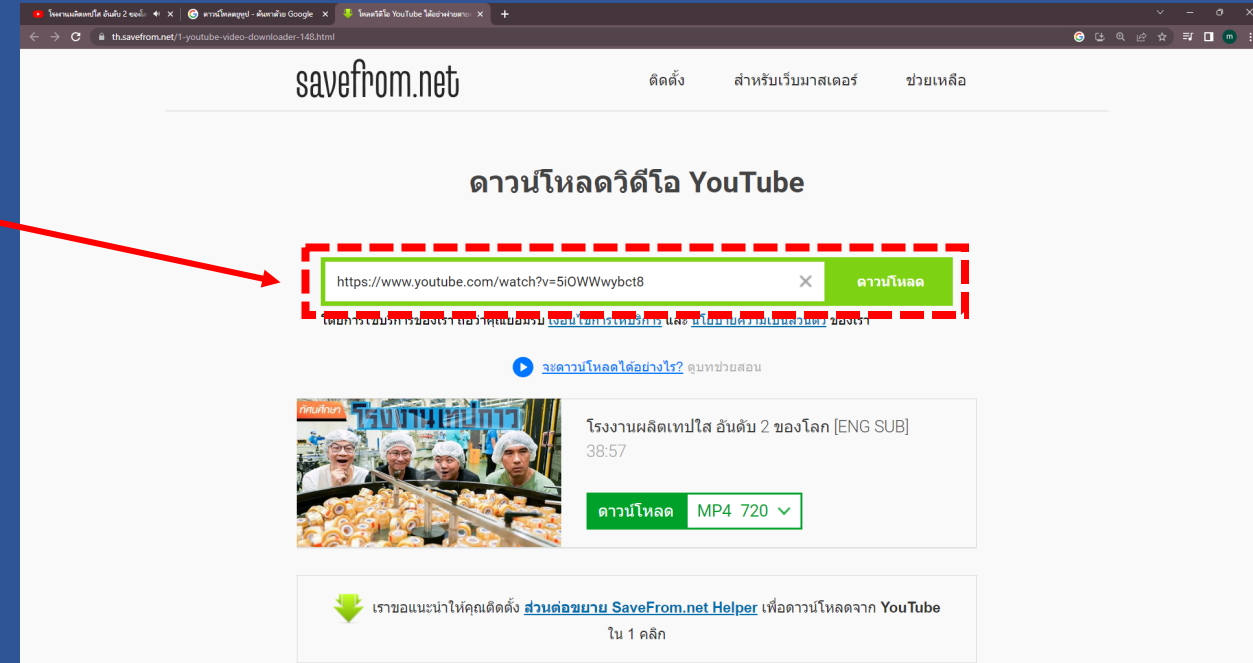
โรงงานผลิตเทปใส อันดับ 2 ของโ... | ดาวน์โหลดยูทูป - ค้นหาด้วย Google | โหลดวิดีโอ YouTube ได้อย่างง่ายดาย...

th.savefrom.net/1-youtube-video-downloader-148.html

savefrom.net

ติดตั้ง สำหรับเว็บมาสเตอร์ ช่วยเหลือ

ดาวน์โหลดวิดีโอ YouTube

https://www.youtube.com/watch?v=5iOWWwybct8

ดาวน์โหลด

โดยการใช้บริการของเรา ถือว่าคุณยอมรับ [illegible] และ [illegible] ของเรา

จะดาวน์โหลดได้อย่างไร? ดูบทช่วยสอน

ทัศนศึกษา โรงงานเทปกาว

โรงงานผลิตเทปใส อันดับ 2 ของโลก [ENG SUB]
38:57

ดาวน์โหลด MP4 720

เราขอแนะนำให้คุณติดตั้ง ส่วนต่อขยาย SaveFrom.net Helper เพื่อดาวน์โหลดจาก YouTube ใน 1 คลิก